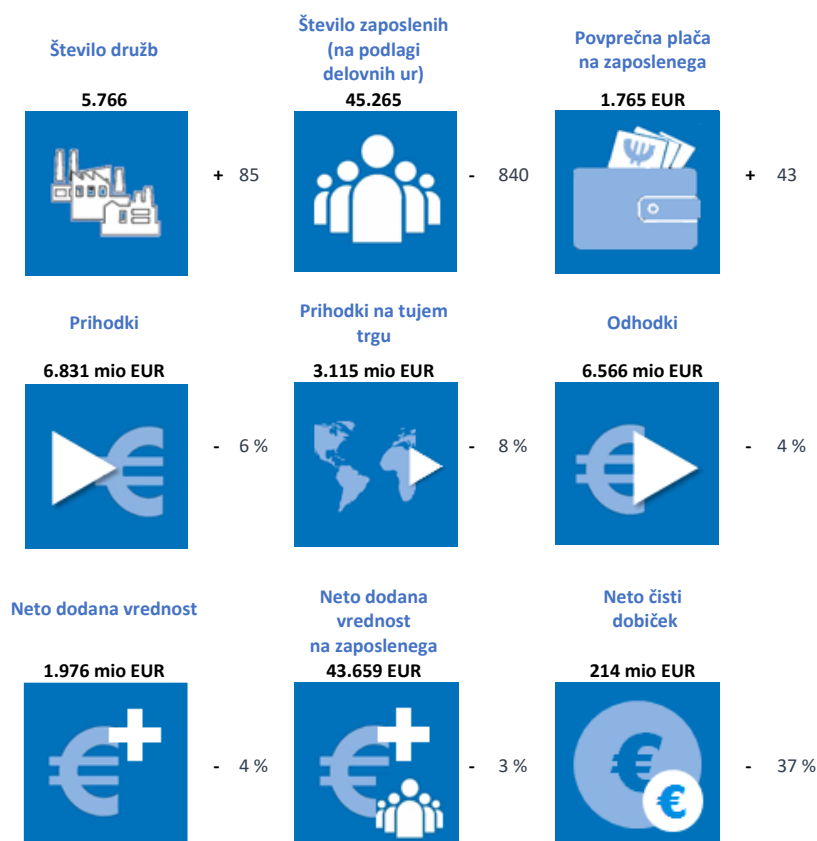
Število družb

5.766

+ 85

Število zaposlenih (na podlagi delovnih ur)

45.265

- 840

Povprečna plača na zaposlenega

1.765 EUR

+ 43

Prihodki

6.831 mio EUR

- 6 %

Prihodki na tujem trgu

3.115 mio EUR

- 8 %

Odhodki

6.566 mio EUR

- 4 %

Neto dodana vrednost

1.976 mio EUR

- 4 %

Neto dodana vrednost na zaposlenega

43.659 EUR

- 3 %

Neto čisti dobiček

214 mio EUR

- 37 %